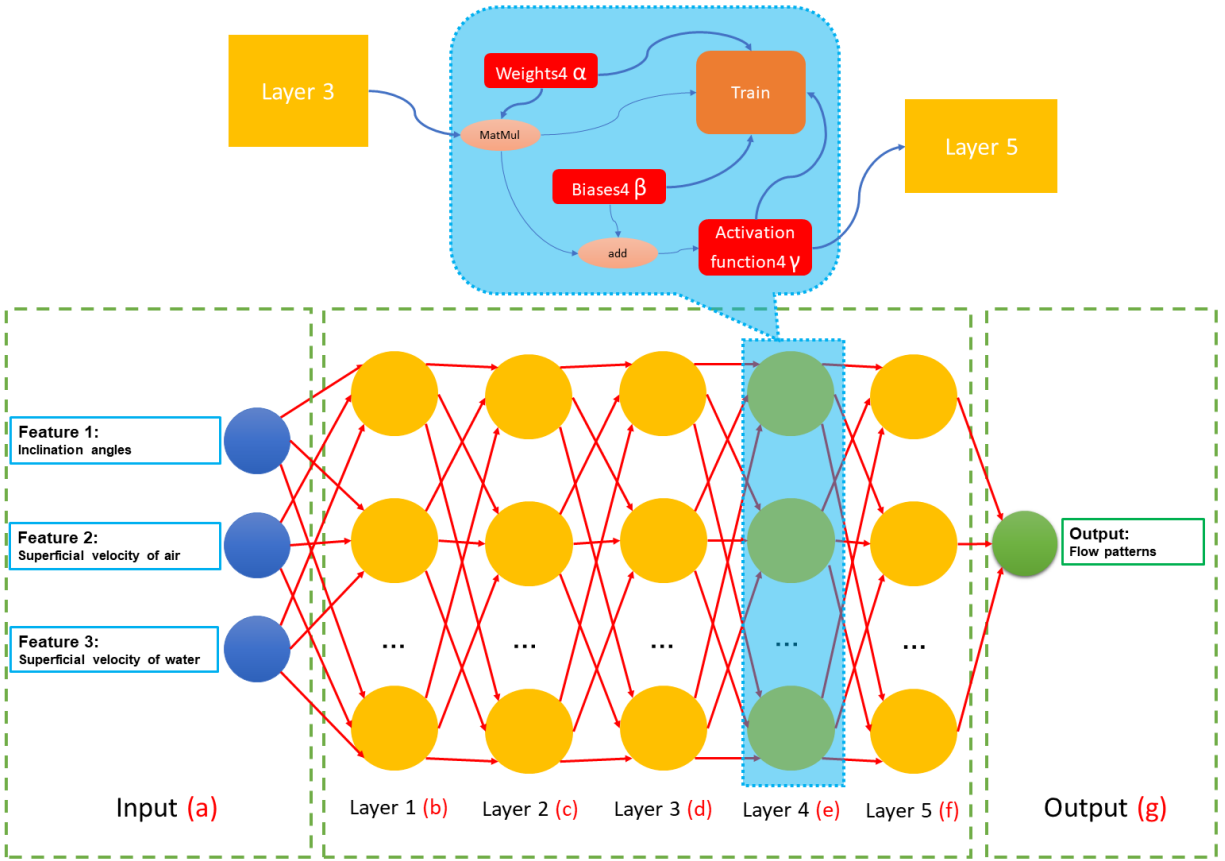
Layer 3

Weights4 α

Train

MatMul

Layer 5

Biases4 β

add

Activation function4 γ

Feature 1:
Inclination angles

Feature 2:
Superficial velocity of air

Feature 3:
Superficial velocity of water

...

...

...

...

...

Output:
Flow patterns

Input (a)

Layer 1 (b)

Layer 2 (c)

Layer 3 (d)

Layer 4 (e)

Layer 5 (f)

Output (g)